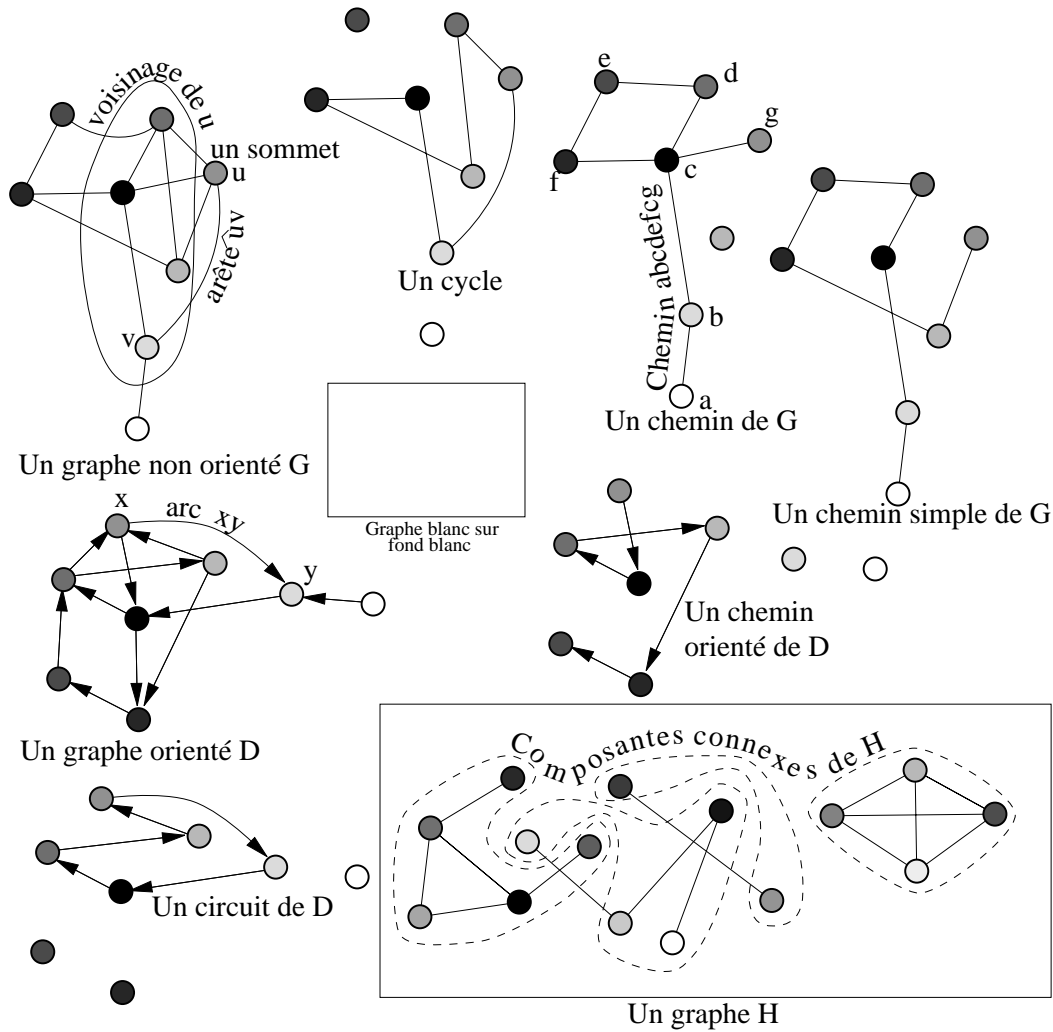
voisinage de u
un sommet
u
arête uv
v
Un graphe non orienté G

Un cycle

e
d
g
f
c
Chemin abcdefcg
b
a
Un chemin de G

Un chemin simple de G

Graphe blanc sur fond blanc

x
arc xy
y
Un graphe orienté D

Un chemin orienté de D

Un circuit de D

Composantes connexes de H
Un graphe H